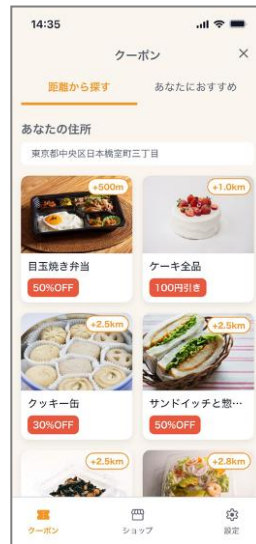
14:35

クーポン ×

距離から探す あなたにおすすめ

あなたの住所

東京都中央区日本橋室町三丁目

+500m

目玉焼き弁当

50%OFF

+1.0km

ケーキ全品

100円引き

+2.5km

クッキー缶

30%OFF

+2.5km

サンドイッチと惣…

50%OFF

+2.5km

+2.8km

クーポン ショップ 設定